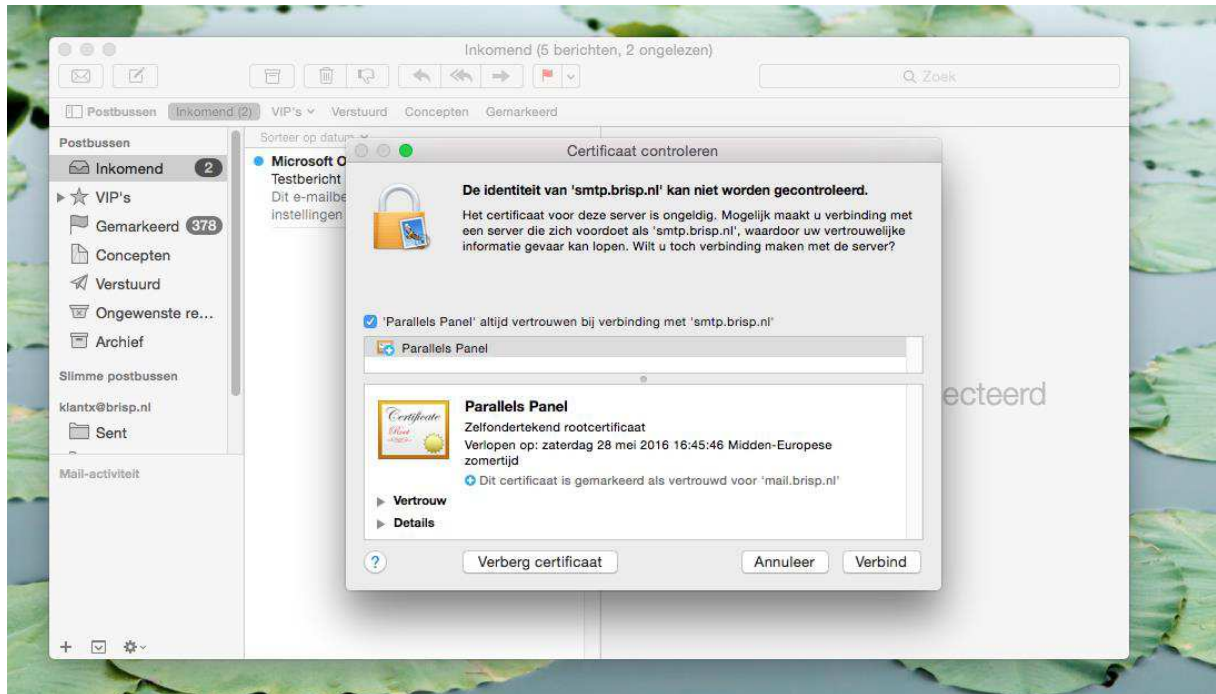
Inkomend (5 berichten, 2 ongelezen)

Zoek

Postbussen Inkomend (2) VIP's Verstuurd Concepten Gemarkeerd

Postbussen
Inkomend 2
VIP's
Gemarkeerd 378
Concepten
Verstuurd
Ongewenste re...
Archief
Slimme postbussen
klantx@brisp.nl
Sent
Mail-activiteit

Sorteer op datum
Microsoft O
Testbericht
Dit e-mailbe
instellingen

ecteerd

Certificaat controleren

De identiteit van 'smtp.brisp.nl' kan niet worden gecontroleerd.

Het certificaat voor deze server is ongeldig. Mogelijk maakt u verbinding met een server die zich voordoet als 'smtp.brisp.nl', waardoor uw vertrouwelijke informatie gevaar kan lopen. Wilt u toch verbinding maken met de server?

'Parallels Panel' altijd vertrouwen bij verbinding met 'smtp.brisp.nl'

Parallels Panel

Certificate Root

Parallels Panel
Zelfondertekend rootcertificaat
Verlopen op: zaterdag 28 mei 2016 16:45:46 Midden-Europese zomertijd
Dit certificaat is gemarkeerd als vertrouwd voor 'mail.brisp.nl'

Vertrouw
Details

?
Verberg certificaat
Annuleer
Verbind